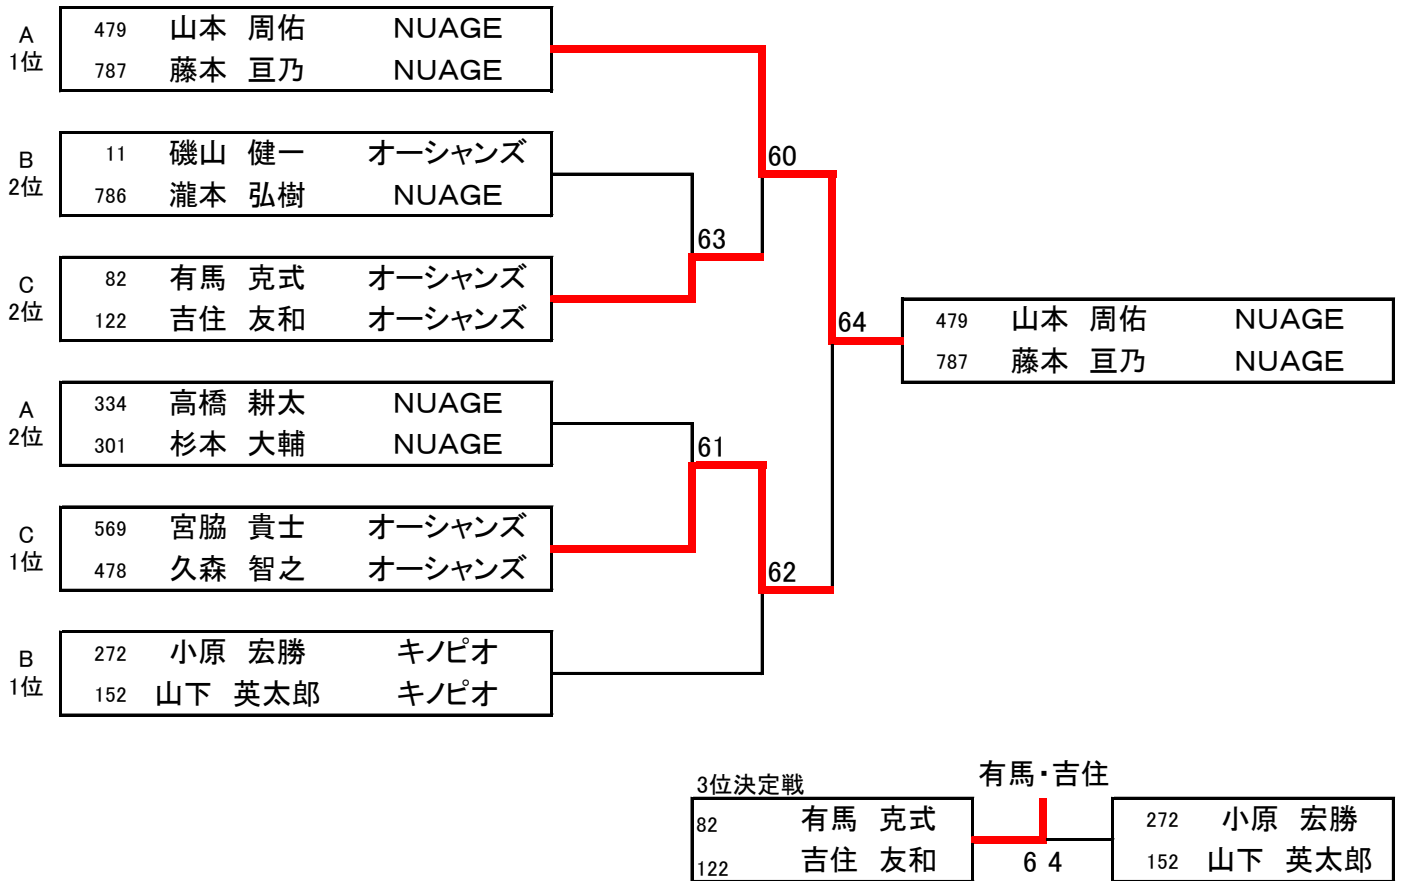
A
1位

479 山本 周佑 NUAGE
787 藤本 亘乃 NUAGE

B
2位

11 磯山 健一 オーシャンズ
786 瀧本 弘樹 NUAGE

C
2位

82 有馬 克式 オーシャンズ
122 吉住 友和 オーシャンズ

A
2位

334 高橋 耕太 NUAGE
301 杉本 大輔 NUAGE

C
1位

569 宮脇 貴士 オーシャンズ
478 久森 智之 オーシャンズ

B
1位

272 小原 宏勝 キノピオ
152 山下 英太郎 キノピオ

60

63

64

61

62

479 山本 周佑 NUAGE
787 藤本 亘乃 NUAGE

3位決定戦

82 有馬 克式
122 吉住 友和

有馬・吉住

6 4

272 小原 宏勝
152 山下 英太郎